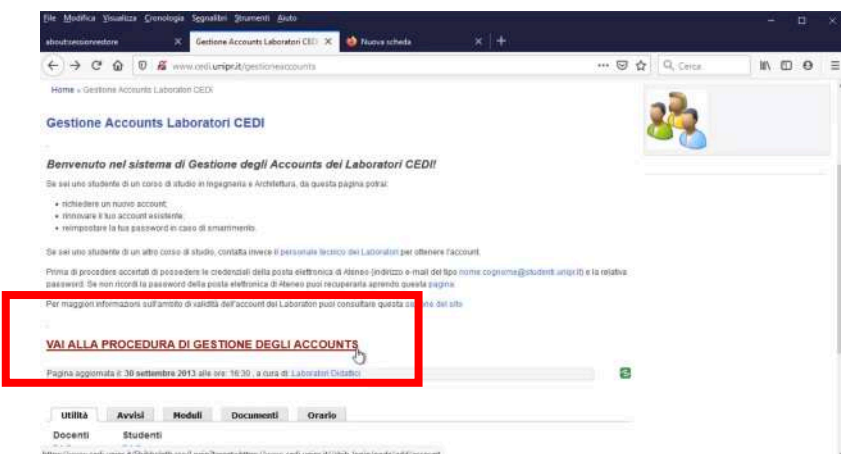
File Modifica Visualizza Cronologia Segnalibri Strumenti Aiuto

about:sessionrestore
Gestione Accounts Laboratori CEDI
Nuova scheda

www.cedi.unipr.it/gestioneaccounts
Cerca

Home » Gestione Accounts Laboratori CEDI

Gestione Accounts Laboratori CEDI

Benvenuto nel sistema di Gestione degli Accounts dei Laboratori CEDI!

Se sei uno studente di un corso di studio in Ingegneria e Architettura, da questa pagina potrai:

• richiedere un nuovo account;
• rinnovare il tuo account esistente;
• reimpostare la tua password in caso di smarrimento.

Se sei uno studente di un altro corso di studio, contatta invece il personale tecnico dei Laboratori per ottenere l'account.

Prima di procedere accertati di possedere le credenziali della posta elettronica di Ateneo (indirizzo e-mail del tipo nome.cognome@studenti.unipr.it) e la relativa password. Se non ricordi la password della posta elettronica di Ateneo puoi recuperarla aprendo questa pagina.

Per maggiori informazioni sull'ambito di validità dell'account dei Laboratori puoi consultare questa sezione del sito

VAI ALLA PROCEDURA DI GESTIONE DEGLI ACCOUNTS

Pagina aggiornata il 30 settembre 2013 alle ore: 16:30 , a cura di: Laboratori Didattici

Utilità Avvisi Moduli Documenti Orario

Docenti Studenti

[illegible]